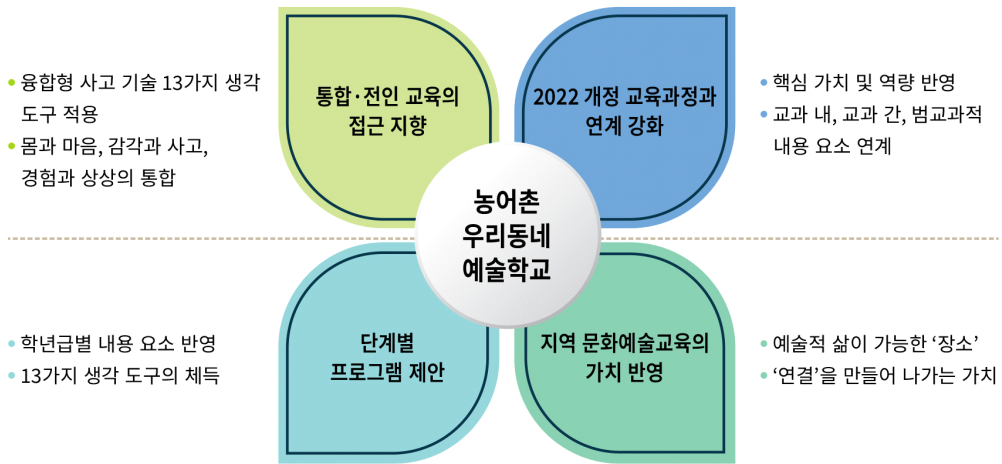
• 융합형 사고 기술 13가지 생각 도구 적용
• 몸과 마음, 감각과 사고, 경험과 상상의 통합

통합·전인 교육의 접근 지향

2022 개정 교육과정과 연계 강화

• 핵심 가치 및 역량 반영
• 교과 내, 교과 간, 범교과적 내용 요소 연계

농어촌 우리동네 예술학교

• 학년급별 내용 요소 반영
• 13가지 생각 도구의 체득

단계별 프로그램 제안

지역 문화예술교육의 가치 반영

• 예술적 삶이 가능한 ‘장소’
• ‘연결’을 만들어 나가는 가치